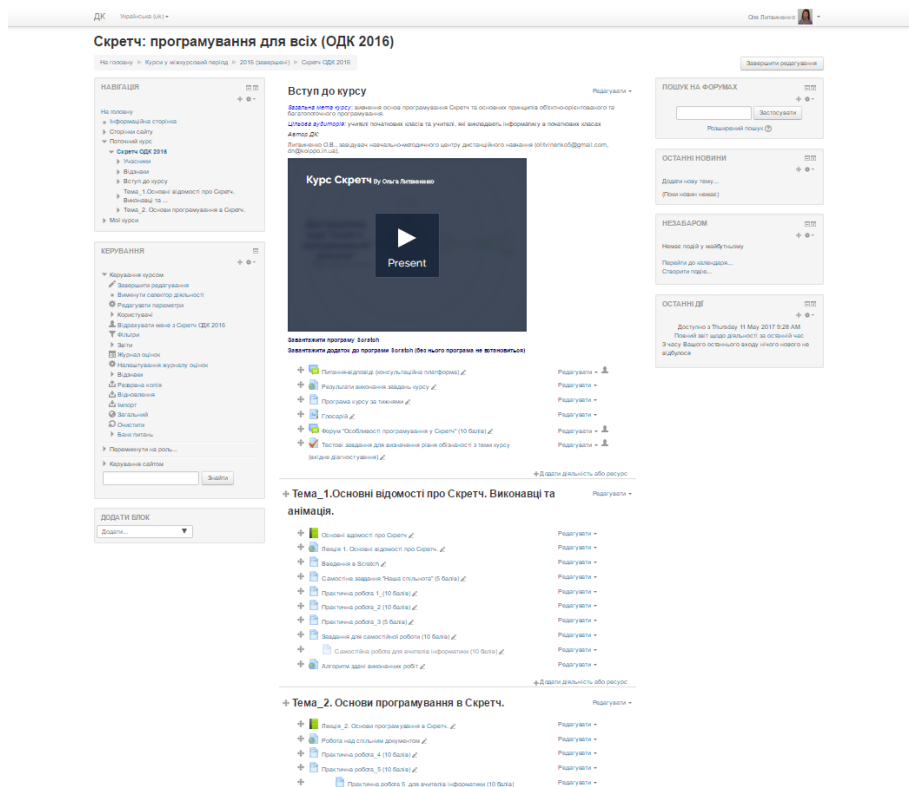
ДК Українська (uk)

Олі Литвиненко

Скретч: програмування для всіх (ОДК 2016)

На головну ► Курси у міжкурсовий період ► 2016 (завершені) ► Скретч ОДК 2016

Завершити редагування

НАВІГАЦІЯ

На головну
Інформаційна сторінка
Сторінки сайту
Поточний курс
Скретч ОДК 2016
Учасники
Відзнаки
Вступ до курсу
Тема_1.Основні відомості про Скретч. Виконавці та ...
Тема_2. Основи програмування в Скретч.
Мої курси

КЕРУВАННЯ

Керування курсом
Завершити редагування
Вимкнути селектор діяльності
Редагувати параметри
Користувачі
Відрахувати мене з Скретч ОДК 2016
Фільтри
Звіти
Журнал оцінок
Налаштування журналу оцінок
Відзнаки
Резервна копія
Відновлення
Імпорт
Загальний
Очистити
Банк питань
Переключитися на роль...
Керування сайтом

Знайти

ДОДАТИ БЛОК

Додати...

Вступ до курсу

Редагувати

Загальна мета курсу: вивчення основ програмування Скретч та основних принципів об'єктно-орієнтованого та багатопотокового програмування.
Цільова аудиторія: учителі початкових класів та учителі, які викладають інформатику в початкових класах
Автор ДК:
Литвиненко О.В., завідувач навчально-методичного центру дистанційного навчання (olitvinenko5@gmail.com, dn@koippo.in.ua).

Курс Скретч By Ольга Литвиненко

Present

Завантажити програму Scratch
Завантажити додаток до програми Scratch (без нього програма не встановиться)

Питання-відповіді (консультаційна платформа)
Результати виконання завдань курсу
Програма курсу за тижнями
Глосарій
Форум "Особливості програмування у Скретч" (10 балів)
Тестові завдання для визначення рівня обізнаності з теми курсу (вхідне діагностування)

Редагувати

Додати діяльність або ресурс

Тема_1.Основні відомості про Скретч. Виконавці та анімація.

Редагувати

Основні відомості про Скретч
Лекція 1. Основні відомості про Скретч.
Введення в Scratch
Самостійне завдання "Наша спільнота" (5 балів)
Практична робота 1_(10 балів)
Практична робота_2 (10 балів)
Практична робота _3 (5 балів)
Завдання для самостійної роботи (10 балів)
Самостійна робота для вчителів інформатики (10 балів)
Алгоритм здачі виконаних робіт

Редагувати

Додати діяльність або ресурс

Тема_2. Основи програмування в Скретч.

Редагувати

Лекція_2. Основи програмування в Скретч.
Робота над спільним документом
Практична робота_4 (10 балів)
Практична робота_5 (10 балів)
Практична робота 5 для вчителя інформатики (10 балів)

Редагувати

ПОШУК НА ФОРУМАХ

Застосувати

Розширений пошук

ОСТАННІ НОВИНИ

Додати нову тему...
(Поки нових немає)

НЕЗАБАРОМ

Немає подій у майбутньому
Перейти до календаря...
Створити подію...

ОСТАННІ ДІЇ

Доступно з Thursday 11 May 2017 9:28 AM
Повний звіт щодо діяльності за останній час
З часу Вашого останнього входу нічого нового не відбулося